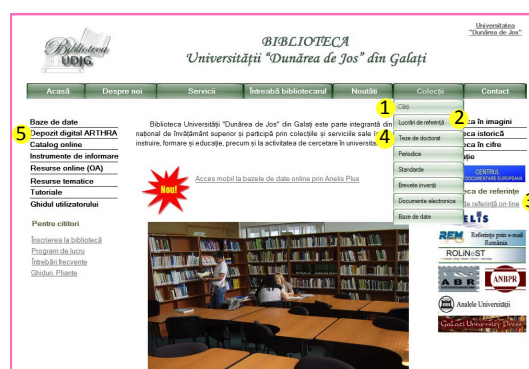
Universitatea "Dunărea de Jos"

Biblioteca UDJG

BIBLIOTECA
Universității "Dunărea de Jos" din Galați

Acasă | Despre noi | Servicii | Întreabă bibliotecarul | Noutăți | Colecții | Contact

Baze de date
5 Depozit digital ARTHRA
Catalog online
Instrumente de informare
Resurse online (OA)
Resurse tematice
Tutoriale
Ghidul utilizatorului

Pentru cititori
Înscrierea la bibliotecă
Program de lucru
Întrebări frecvente
Ghiduri, Pliante

1 Cărți
Lucrări de referință 2
Teze de doctorat 4
Periodice
Standarde
Brevete invenții
Documente electronice
Baze de date

Biblioteca Universității "Dunărea de Jos" din Galați este parte integrantă din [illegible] național de învățământ superior și participă prin colecțiile și serviciile sale l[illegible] instruire, formare și educație, precum și la activitatea de cercetare în universita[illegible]

Nou!

Acces mobil la bazele de date online prin Anelis Plus

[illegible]eca în imagini
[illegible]eca istorică
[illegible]eca în cifre
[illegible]ție
CENTRUL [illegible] DOCUMENTARE EUROPEANĂ
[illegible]eca de referințe
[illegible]de referință on-line 3
ELIS
REM Referințe prin e-mail România
ROLINeST
ABR
ANBPR
Analele Universității
Galati University Press